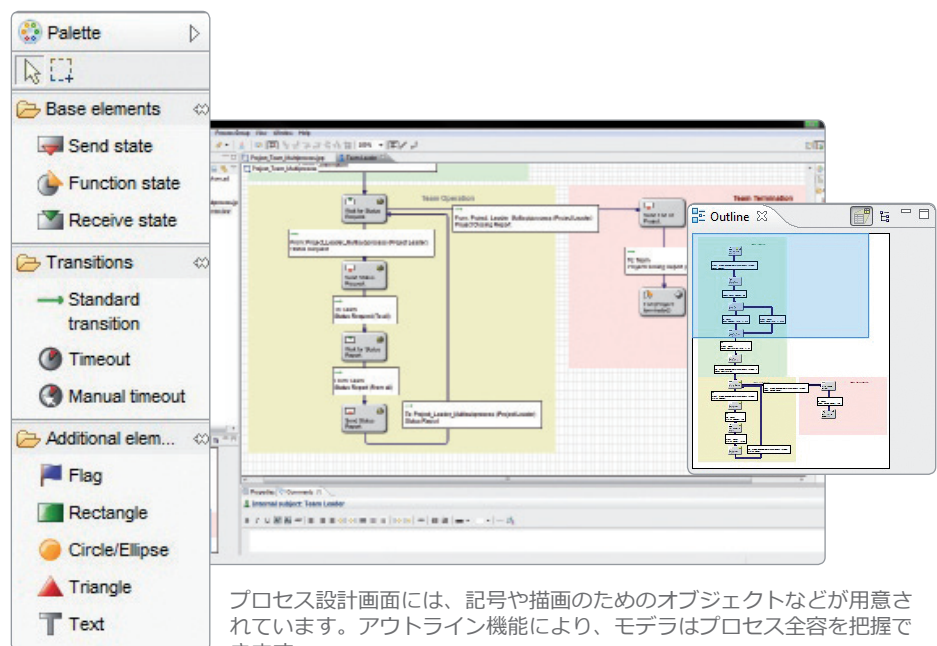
Palette

Base elements

Send state

Function state

Receive state

Transitions

Standard transition

Timeout

Manual timeout

Additional elem...

Flag

Rectangle

Circle/Ellipse

Triangle

Text

Team Operation

Team Termination

Outline

Internal subject: Team Leader

プロセス設計画面には、記号や描画のためのオブジェクトなどが用意されています。アウトライン機能により、モデラはプロセス全容を把握で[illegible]